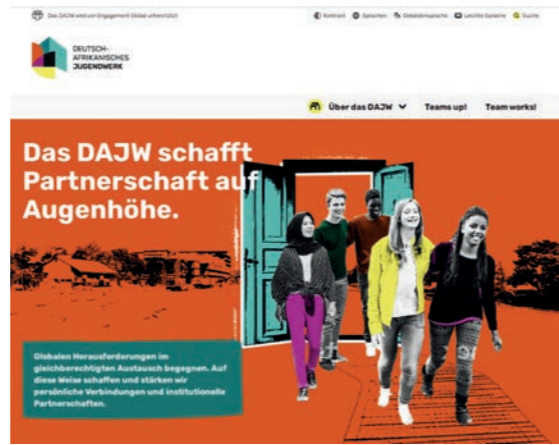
Das DAJW wird von Engagement Global unterstützt

Kontrast Sprachen Gebärdensprache Leichte Sprache Suche

DEUTSCH-AFRIKANISCHES JUGENDWERK

Über das DAJW Teams up! Team works!

Das DAJW schafft Partnerschaft auf Augenhöhe.

Globalen Herausforderungen im gleichberechtigten Austausch begegnen. Auf diese Weise schaffen und stärken wir persönliche Verbindungen und institutionelle Partnerschaften.